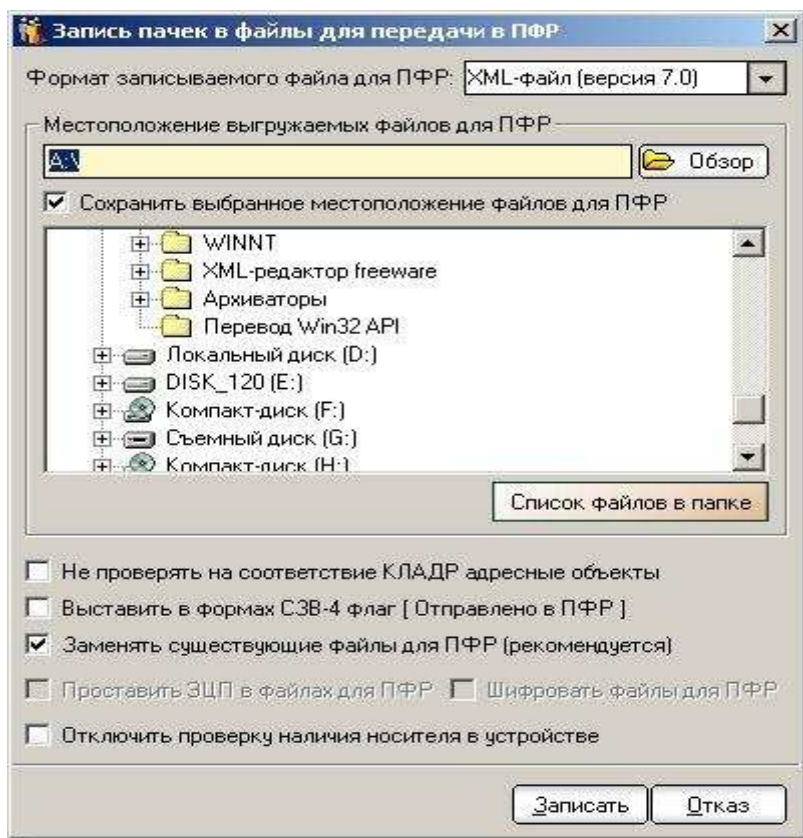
Запись пачек в файлы для передачи в ПФР

Формат записываемого файла для ПФР: XML-файл (версия 7.0)

Местоположение выгружаемых файлов для ПФР

A:\

Обзор

Сохранить выбранное местоположение файлов для ПФР

WINNT
XML-редактор freeware
Архиваторы
Перевод Win32 API
Локальный диск (D:)
DISK_120 (E:)
Компакт-диск (F:)
Съемный диск (G:)
Компакт-диск (H:)

Список файлов в папке

Не проверять на соответствие КЛАДР адресные объекты

Выставить в формах СЗВ-4 флаг [ Отправлено в ПФР ]

Заменять существующие файлы для ПФР (рекомендуется)

Проставить ЭЦП в файлах для ПФР

Шифровать файлы для ПФР

Отключить проверку наличия носителя в устройстве

Записать

Отказ